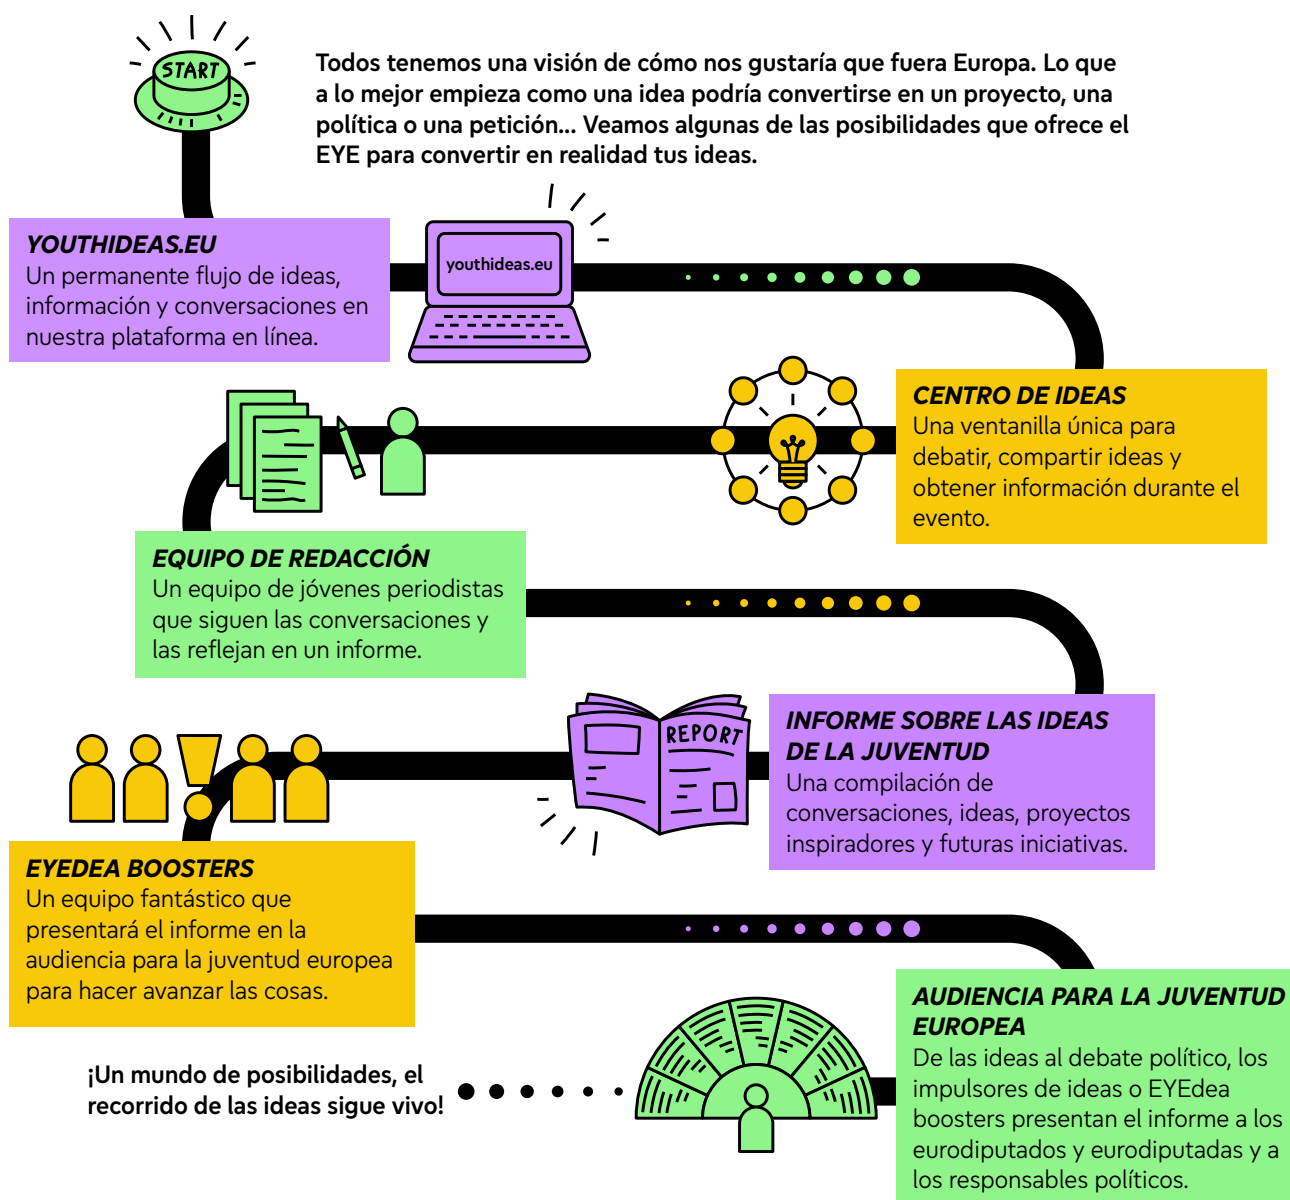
START

Todos tenemos una visión de cómo nos gustaría que fuera Europa. Lo que a lo mejor empieza como una idea podría convertirse en un proyecto, una política o una petición... Veamos algunas de las posibilidades que ofrece el EYE para convertir en realidad tus ideas.

YOUTHIDEAS.EU
Un permanente flujo de ideas, información y conversaciones en nuestra plataforma en línea.

youthideas.eu

CENTRO DE IDEAS
Una ventanilla única para debatir, compartir ideas y obtener información durante el evento.

EQUIPO DE REDACCIÓN
Un equipo de jóvenes periodistas que siguen las conversaciones y las reflejan en un informe.

REPORT

INFORME SOBRE LAS IDEAS DE LA JUVENTUD
Una compilación de conversaciones, ideas, proyectos inspiradores y futuras iniciativas.

EYEDEA BOOSTERS
Un equipo fantástico que presentará el informe en la audiencia para la juventud europea para hacer avanzar las cosas.

AUDIENCIA PARA LA JUVENTUD EUROPEA
De las ideas al debate político, los impulsores de ideas o EYEdea boosters presentan el informe a los eurodiputados y eurodiputadas y a los responsables políticos.

¡Un mundo de posibilidades, el recorrido de las ideas sigue vivo!